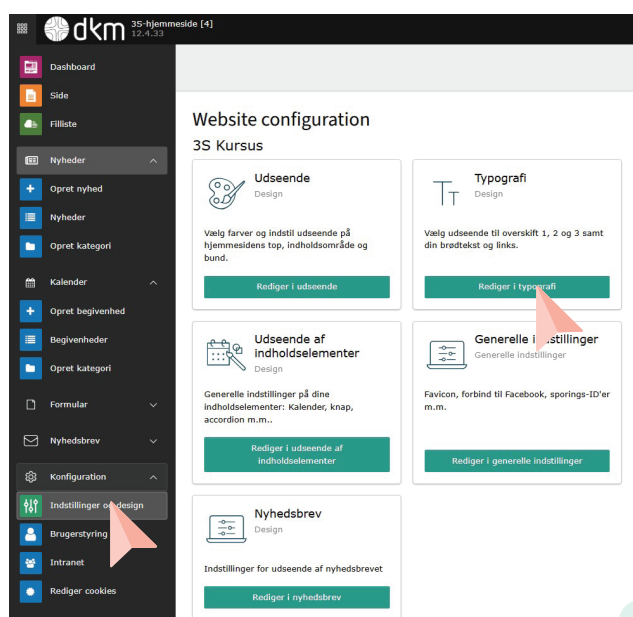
dkm 3S-hjemmeside [4]
12.4.33

Dashboard
Side
Filliste
Nyheder
Opret nyhed
Nyheder
Opret kategori
Kalender
Opret begivenhed
Begivenheder
Opret kategori
Formular
Nyhedsbrev
Konfiguration
Indstillinger og design
Brugerstyring
Intranet
Rediger cookies

Website configuration
3S Kursus

Udseende
Design
Vælg farver og indstil udseende på hjemmesidens top, indholdsområde og bund.
Rediger i udseende

Typografi
Design
Vælg udseende til overskift 1, 2 og 3 samt din brødtekst og links.
Rediger i typografi

Udseende af indholdselementer
Design
Generelle indstillinger på dine indholdselementer: Kalender, knap, accordion m.m..
Rediger i udseende af indholdselementer

Generelle indstillinger
Generelle indstillinger
Favicon, forbind til Facebook, sporings-ID'er m.m.
Rediger i generelle indstillinger

Nyhedsbrev
Design
Indstillinger for udseende af nyhedsbrevet
Rediger i nyhedsbrev